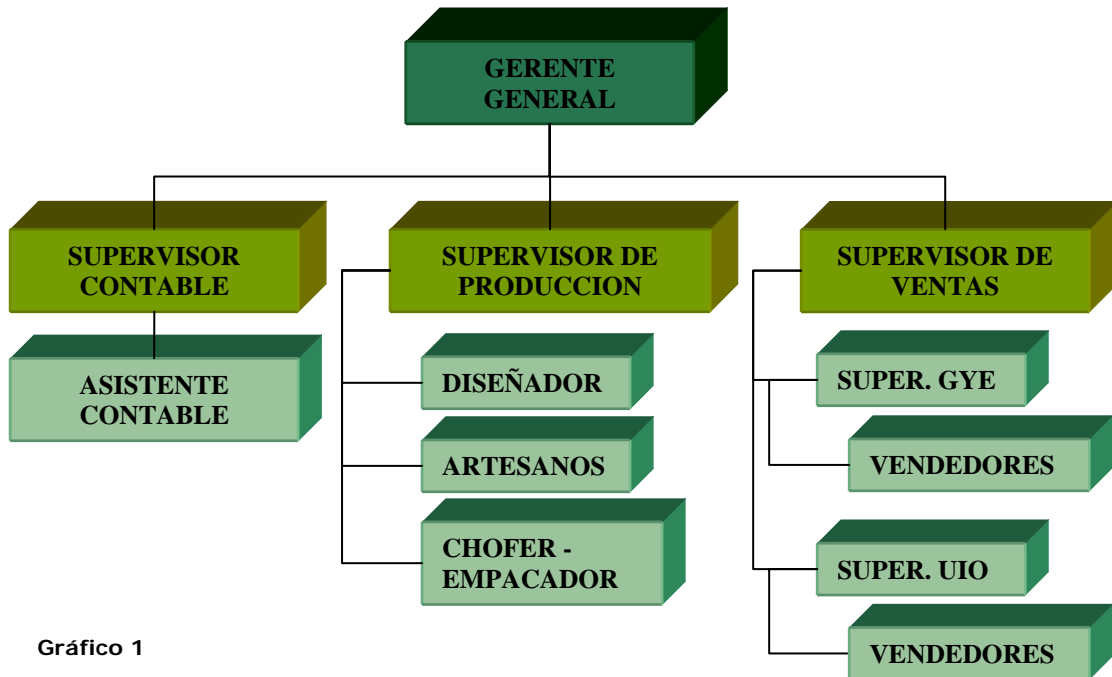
GERENTE GENERAL

SUPERVISOR CONTABLE

SUPERVISOR DE PRODUCCION

SUPERVISOR DE VENTAS

ASISTENTE CONTABLE

DISEÑADOR

ARTESANOS

CHOFER - EMPACADOR

SUPER. GYE

VENDEDORES

SUPER. UIO

VENDEDORES

Gráfico 1